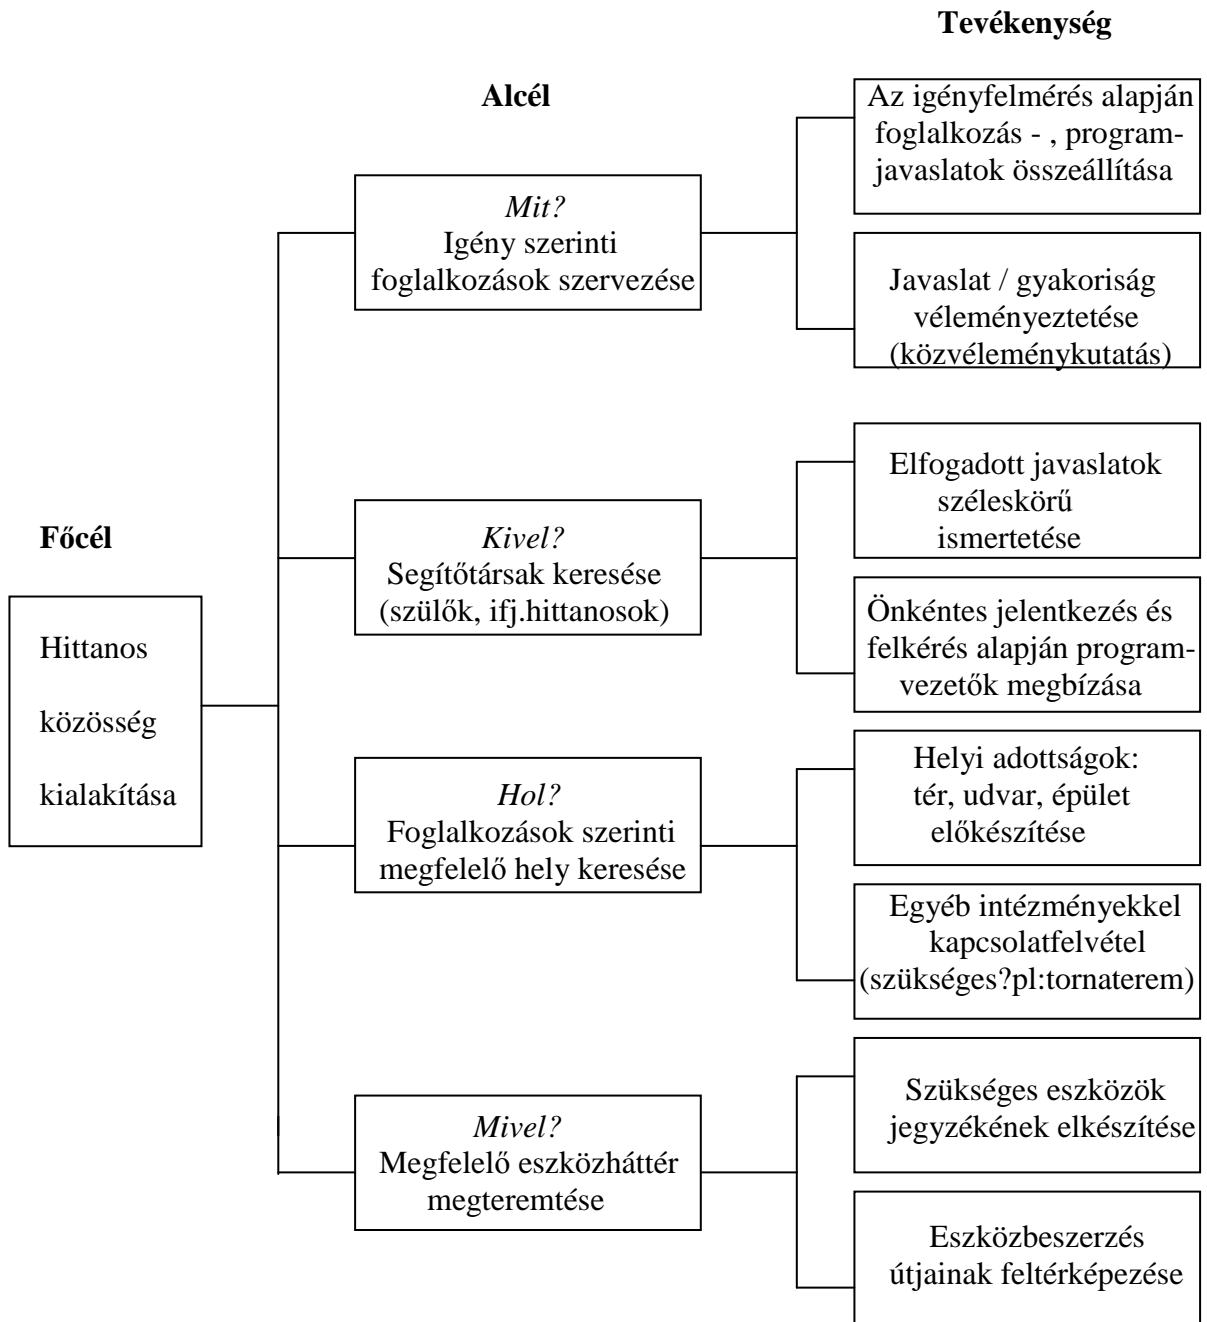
Tevékenység

Alcél

Az igényfelmérés alapján foglalkozás - , program-javaslatok összeállítása

Mit?
Igény szerinti foglalkozások szervezése

Javaslat / gyakoriság véleményeztetése (közvéleménykutatás)

Elfogadott javaslatok széleskörű ismertetése

Főcél

Kivel?
Segítőtársak keresése (szülők, ifj.hittanosok)

Önkéntes jelentkezés és felkérés alapján program-vezetők megbízása

Hittanos

közösség

kialakítása

Helyi adottságok: tér, udvar, épület előkészítése

Hol?
Foglalkozások szerinti megfelelő hely keresése

Egyéb intézményekkel kapcsolatfelvétel (szükséges?pl:tornaterem)

Szükséges eszközök jegyzékének elkészítése

Mivel?
Megfelelő eszközháttér megteremtése

Eszközbeszerzés útjainak feltérképezése